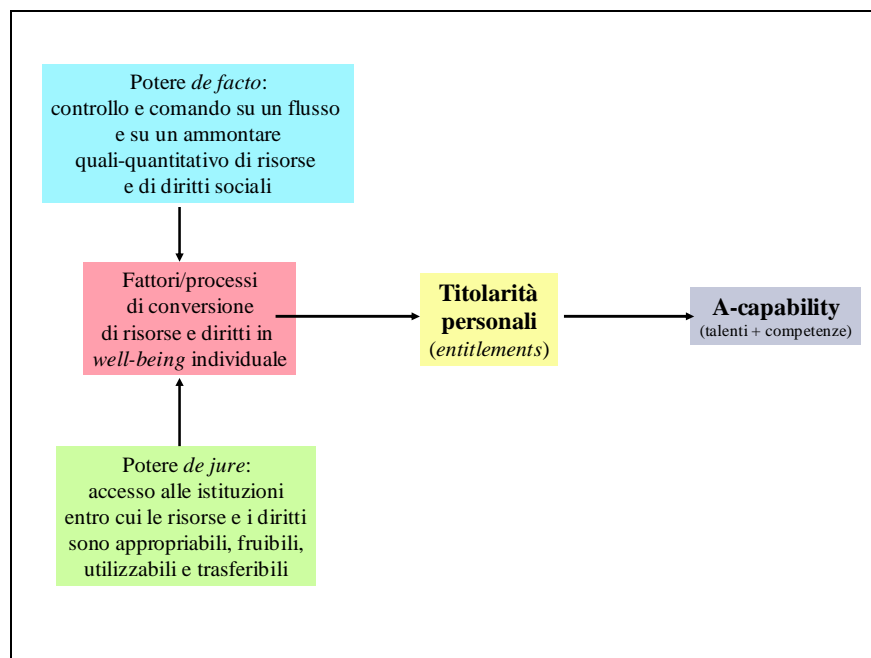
Potere de facto: controllo e comando su un flusso e su un ammontare quali-quantitativo di risorse e di diritti sociali

Fattori/processi di conversione di risorse e diritti in well-being individuale

Titolarità personali (entitlements)

A-capability (talenti + competenze)

Potere de jure: accesso alle istituzioni entro cui le risorse e i diritti sono appropriabili, fruibili, utilizzabili e trasferibili